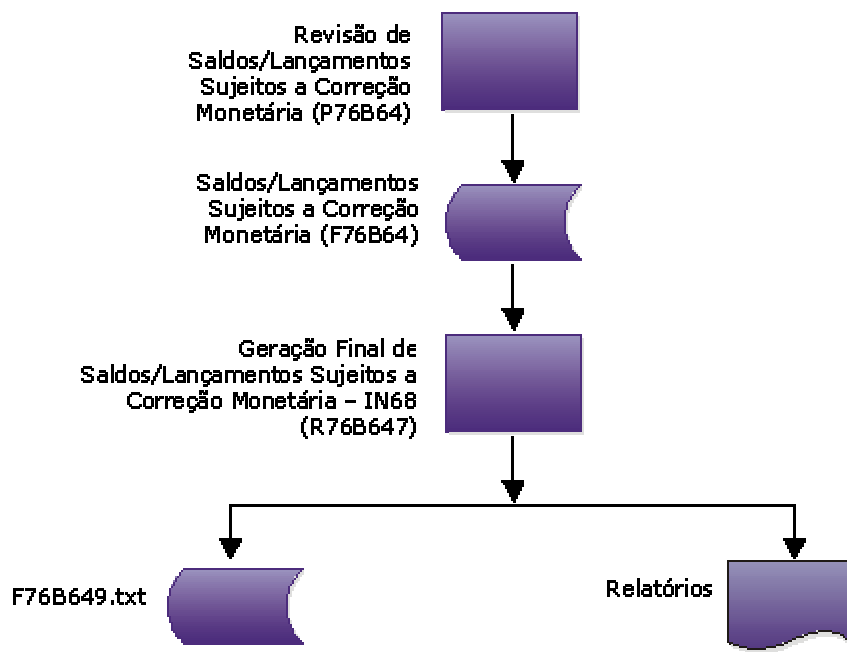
Revisão de Saldos/Lançamentos Sujeitos a Correção Monetária (P76B64)

Saldos/Lançamentos Sujeitos a Correção Monetária (F76B64)

Geração Final de Saldos/Lançamentos Sujeitos a Correção Monetária – IN68 (R76B647)

F76B649.txt

Relatórios